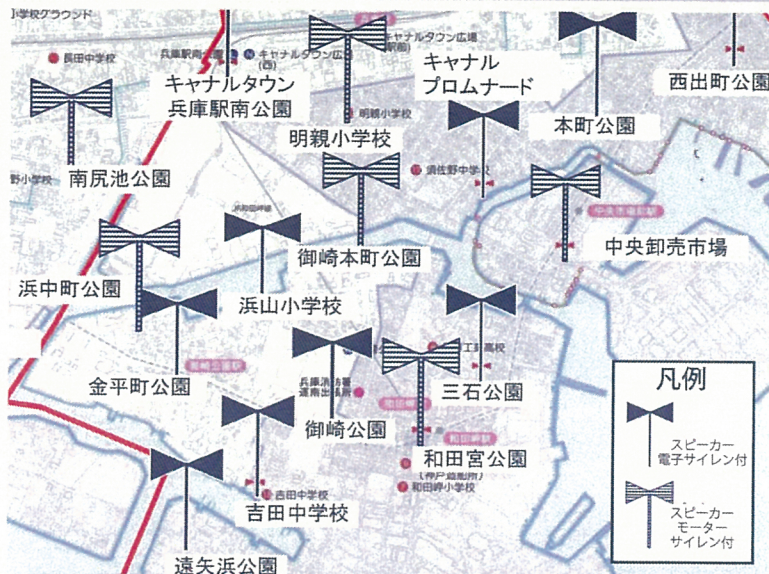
小学校グラウンド
長田中学校
兵庫駅南公園
キャナルタウン広場
キャナルタウン広場(西)
キャナルタウン
兵庫駅南公園
明親小学校
明親小学校
キャナル
プロムナード
本町公園
西出町公園
南尻池公園
野小学校
須佐野中学校
中央市場前駅
御崎本町公園
中央卸売市場
浜山小学校
浜中町公園
浜山小学校
工業高校
金平町公園
御崎公園駅
兵庫消防署
運南出張所
和田岬駅
三石公園
御崎公園
和田岬駅
和田宮公園
(神戸税関所)
和田岬小学校
吉田中学校
吉田中学校
遠矢浜公園
凡例
スピーカー
電子サイレン付
スピーカー
モーター
サイレン付